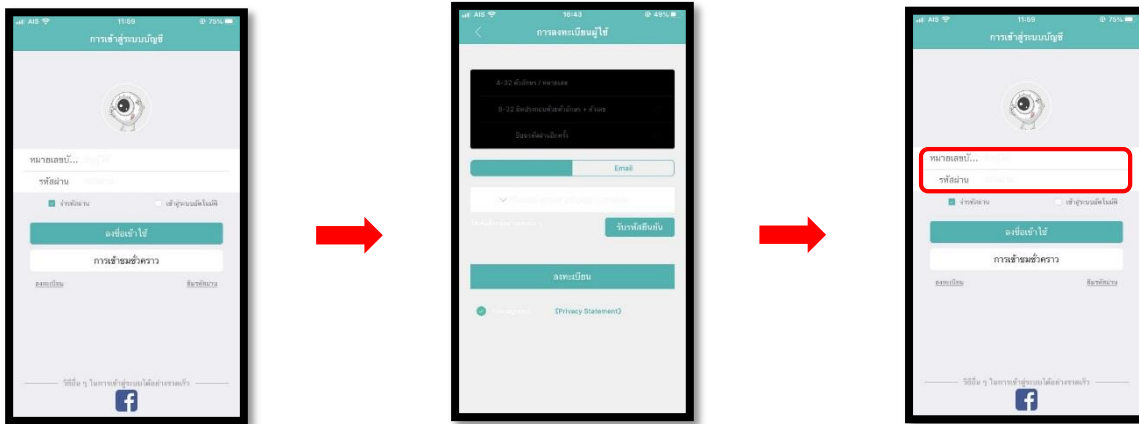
AIS 11:59 75%
การเข้าสู่ระบบบัญชี
หมายเลขบั...
รหัสผ่าน
จำรหัสผ่าน
เข้าสู่ระบบอัตโนมัติ
ลงชื่อเข้าใช้
การเข้าชมชั่วคราว
ลงทะเบียน
ลืมรหัสผ่าน
วิธีอื่น ๆ ในการเข้าสู่ระบบได้อย่างรวดเร็ว

AIS 16:43 49%
การลงทะเบียนผู้ใช้
4-32 ตัวอักษร / หมายเลข
8-32 อักขระผสมตัวอักษร + ตัวเลข
ป้อนรหัสผ่านอีกครั้ง
Email
รับรหัสยืนยัน
ลงทะเบียน
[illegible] 《Privacy Statement》

AIS 11:59 75%
การเข้าสู่ระบบบัญชี
หมายเลขบั...
รหัสผ่าน
จำรหัสผ่าน
เข้าสู่ระบบอัตโนมัติ
ลงชื่อเข้าใช้
การเข้าชมชั่วคราว
ลงทะเบียน
ลืมรหัสผ่าน
วิธีอื่น ๆ ในการเข้าสู่ระบบได้อย่างรวดเร็ว